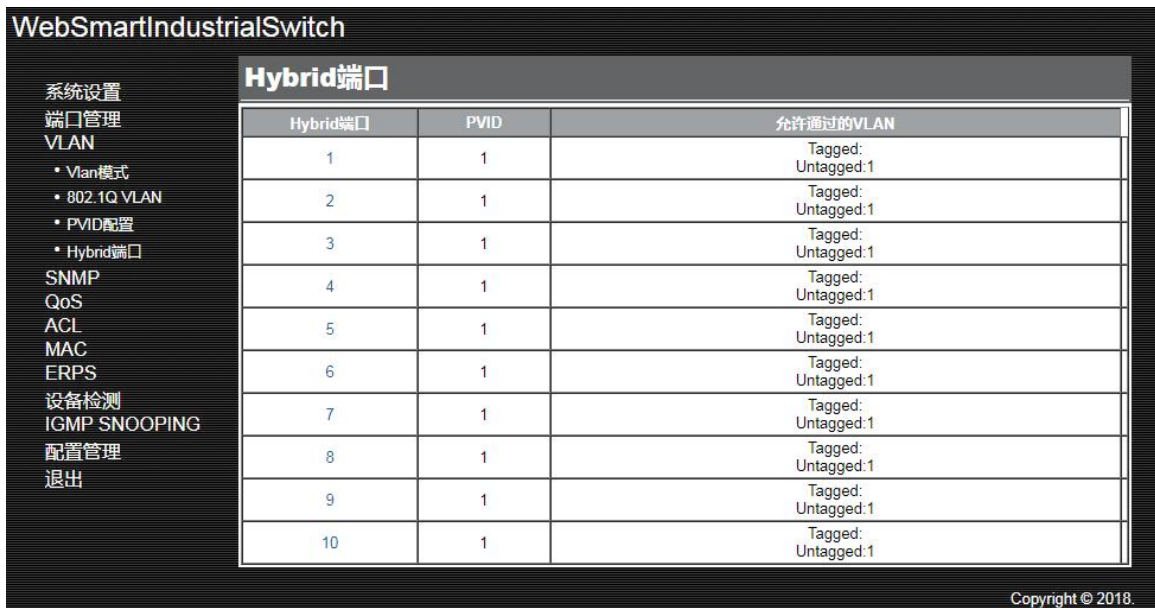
WebSmartIndustrialSwitch

系统设置
端口管理
VLAN
• Vlan模式
• 802.1Q VLAN
• PVID配置
• Hybrid端口
SNMP
QoS
ACL
MAC
ERPS
设备检测
IGMP SNOOPING
配置管理
退出

Hybrid端口

| Hybrid端口 | PVID | 允许通过的VLAN |
|---|---|---|
| 1 | 1 | Tagged: Untagged:1 |
| 2 | 1 | Tagged: Untagged:1 |
| 3 | 1 | Tagged: Untagged:1 |
| 4 | 1 | Tagged: Untagged:1 |
| 5 | 1 | Tagged: Untagged:1 |
| 6 | 1 | Tagged: Untagged:1 |
| 7 | 1 | Tagged: Untagged:1 |
| 8 | 1 | Tagged: Untagged:1 |
| 9 | 1 | Tagged: Untagged:1 |
| 10 | 1 | Tagged: Untagged:1 |

Copyright © 2018.